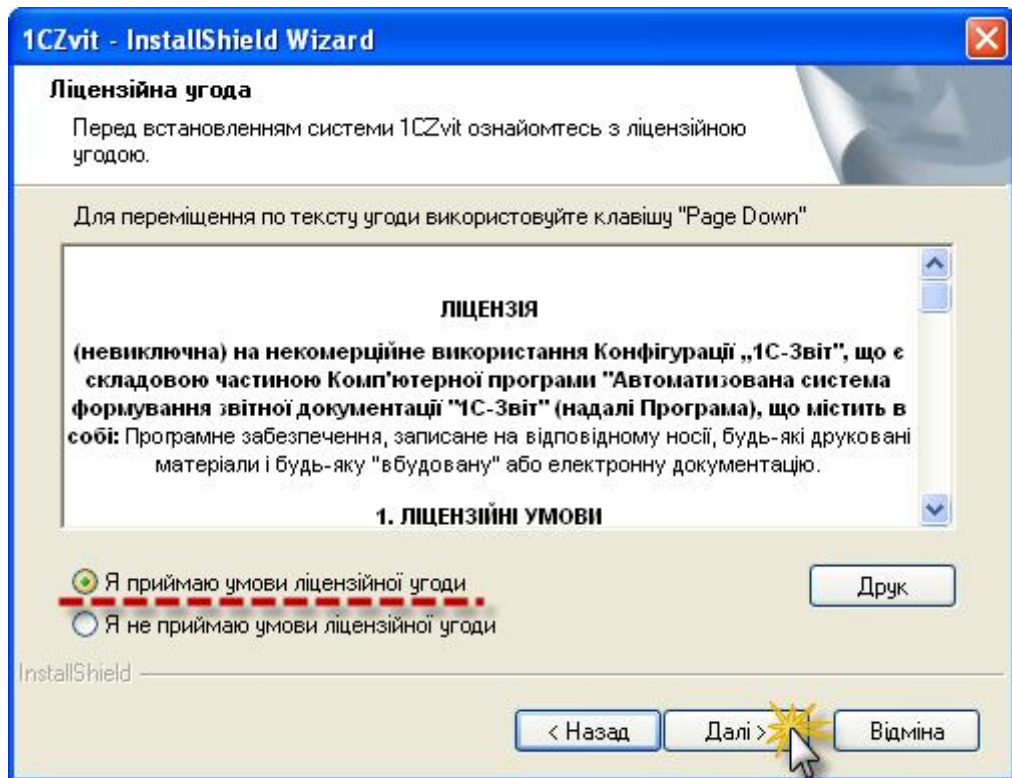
1CZvit - InstallShield Wizard

Ліцензійна угода

Перед встановленням системи 1CZvit ознайомтесь з ліцензійною угодою.

Для переміщення по тексту угоди використовуйте клавішу "Page Down"

ЛІЦЕНЗІЯ

(невиключна) на некомерційне використання Конфігурації „1С-Звіт", що є складовою частиною Комп'ютерної програми "Автоматизована система формування звітної документації "1С-Звіт" (надалі Програма), що містить в собі: Програмне забезпечення, записане на відповідному носії, будь-які друковані матеріали і будь-яку "вбудовану" або електронну документацію.

1. ЛІЦЕНЗІЙНІ УМОВИ

Я приймаю умови ліцензійної угоди

Я не приймаю умови ліцензійної угоди

Друк

InstallShield

< Назад

Далі >

Відміна